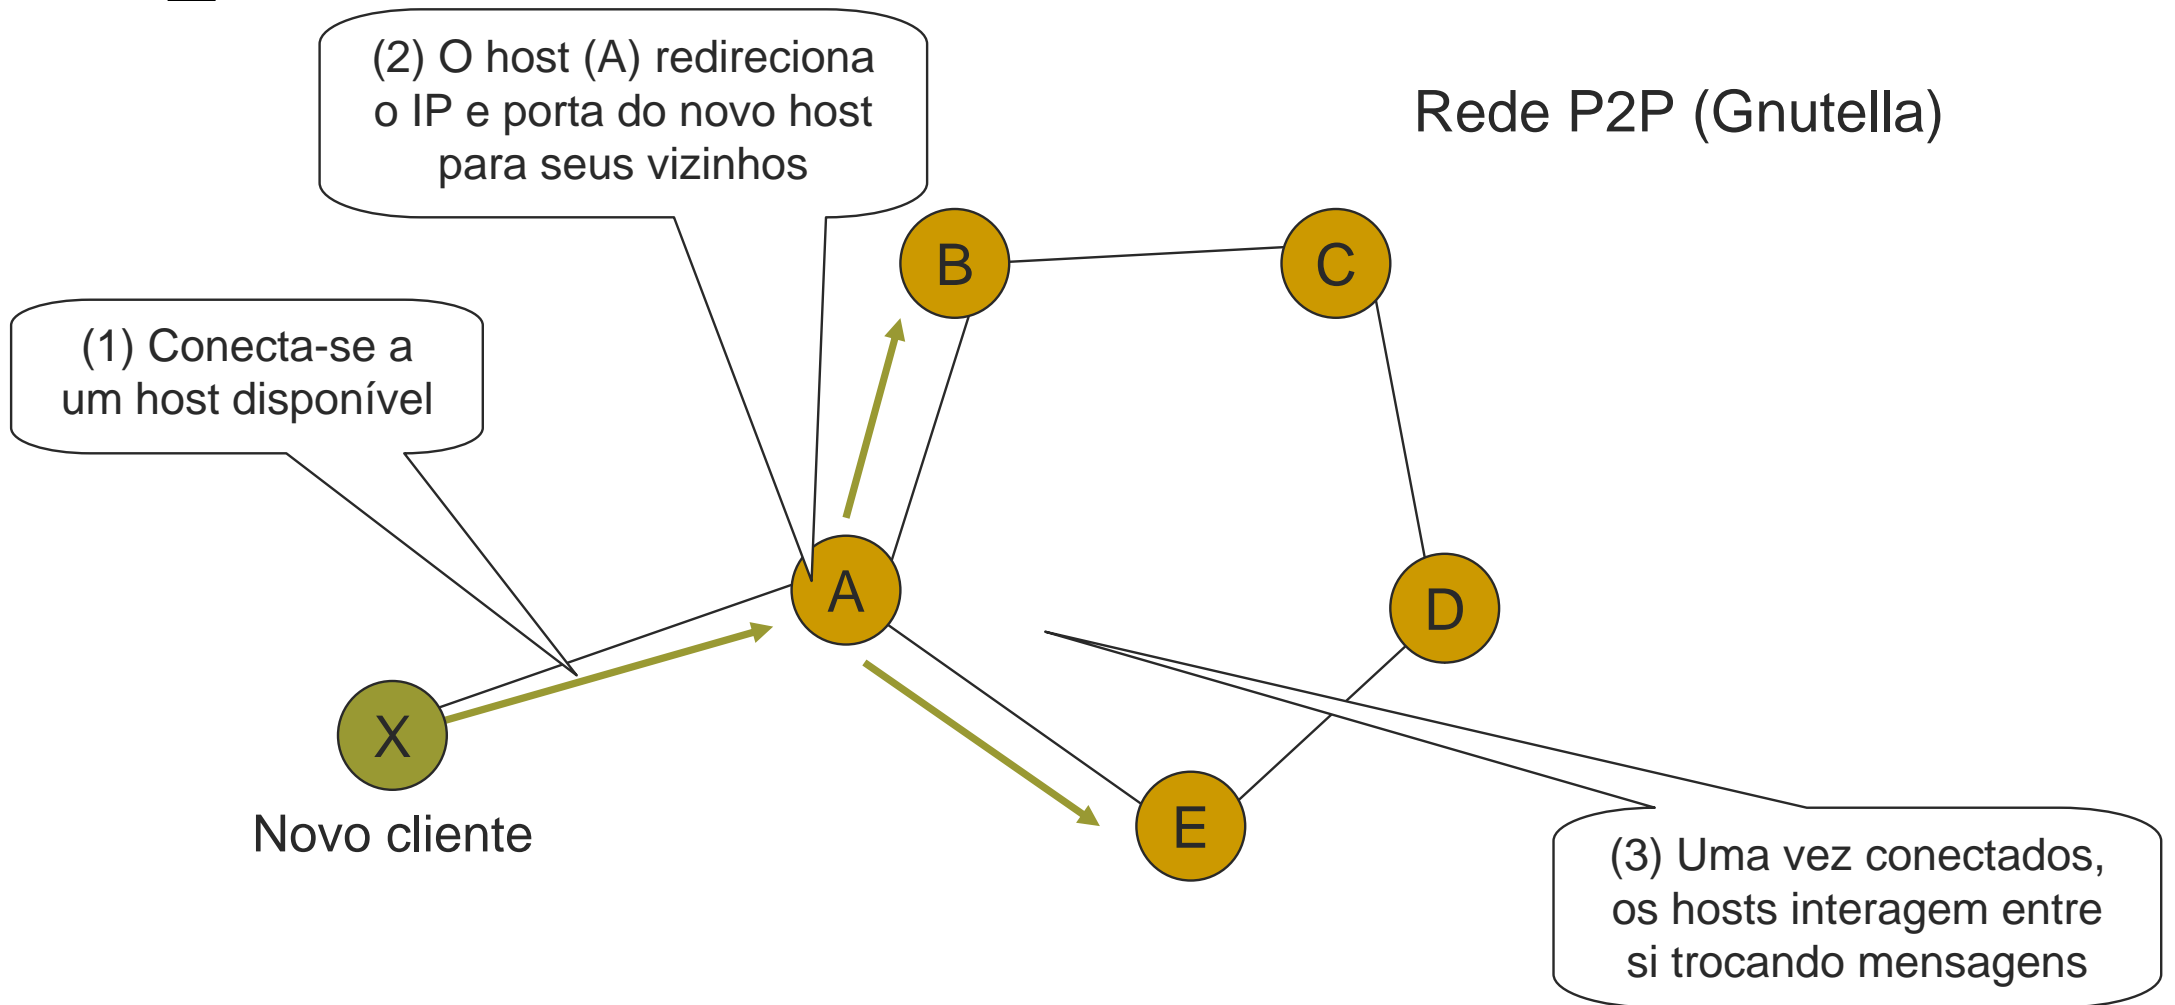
(2) O host (A) redireciona o IP e porta do novo host para seus vizinhos

Rede P2P (Gnutella)

(1) Conecta-se a um host disponível

B

C

A

D

X

E

Novo cliente

(3) Uma vez conectados, os hosts interagem entre si trocando mensagens